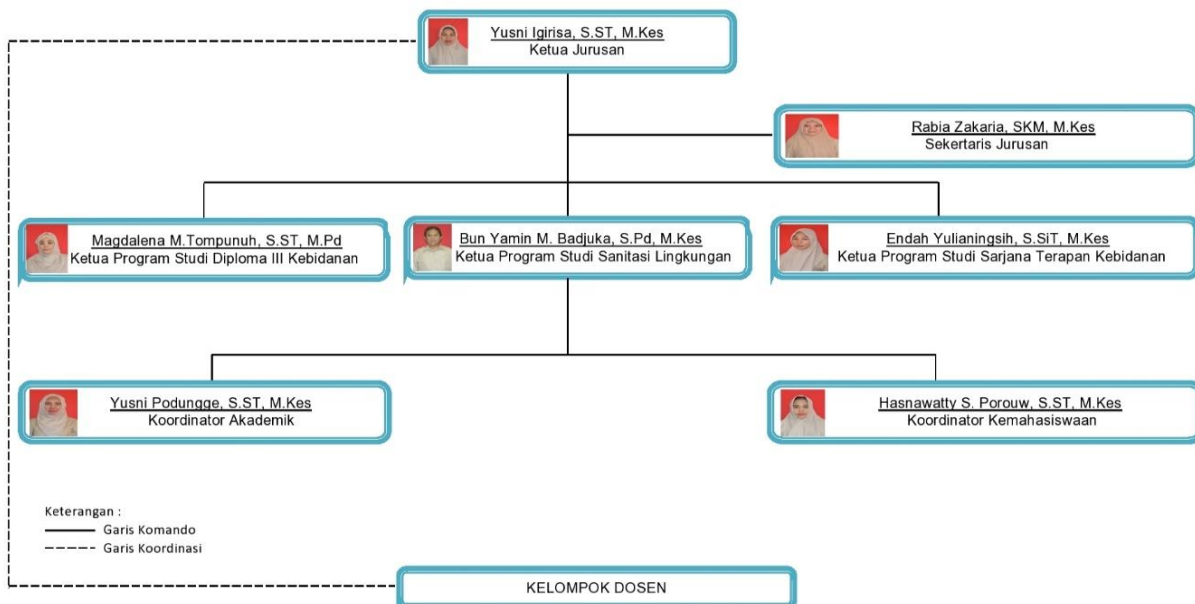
Yusni Igirisa, S.ST, M.Kes
Ketua Jurusan

Rabia Zakaria, SKM, M.Kes
Sekertaris Jurusan

Magdalena M.Tompunuh, S.ST, M.Pd
Ketua Program Studi Diploma III Kebidanan

Bun Yamin M. Badjuka, S.Pd, M.Kes
Ketua Program Studi Sanitasi Lingkungan

Endah Yulianingsih, S.SiT, M.Kes
Ketua Program Studi Sarjana Terapan Kebidanan

Yusni Podungge, S.ST, M.Kes
Koordinator Akademik

Hasnawatty S. Porouw, S.ST, M.Kes
Koordinator Kemahasiswaan

Keterangan :
Garis Komando
Garis Koordinasi

KELOMPOK DOSEN